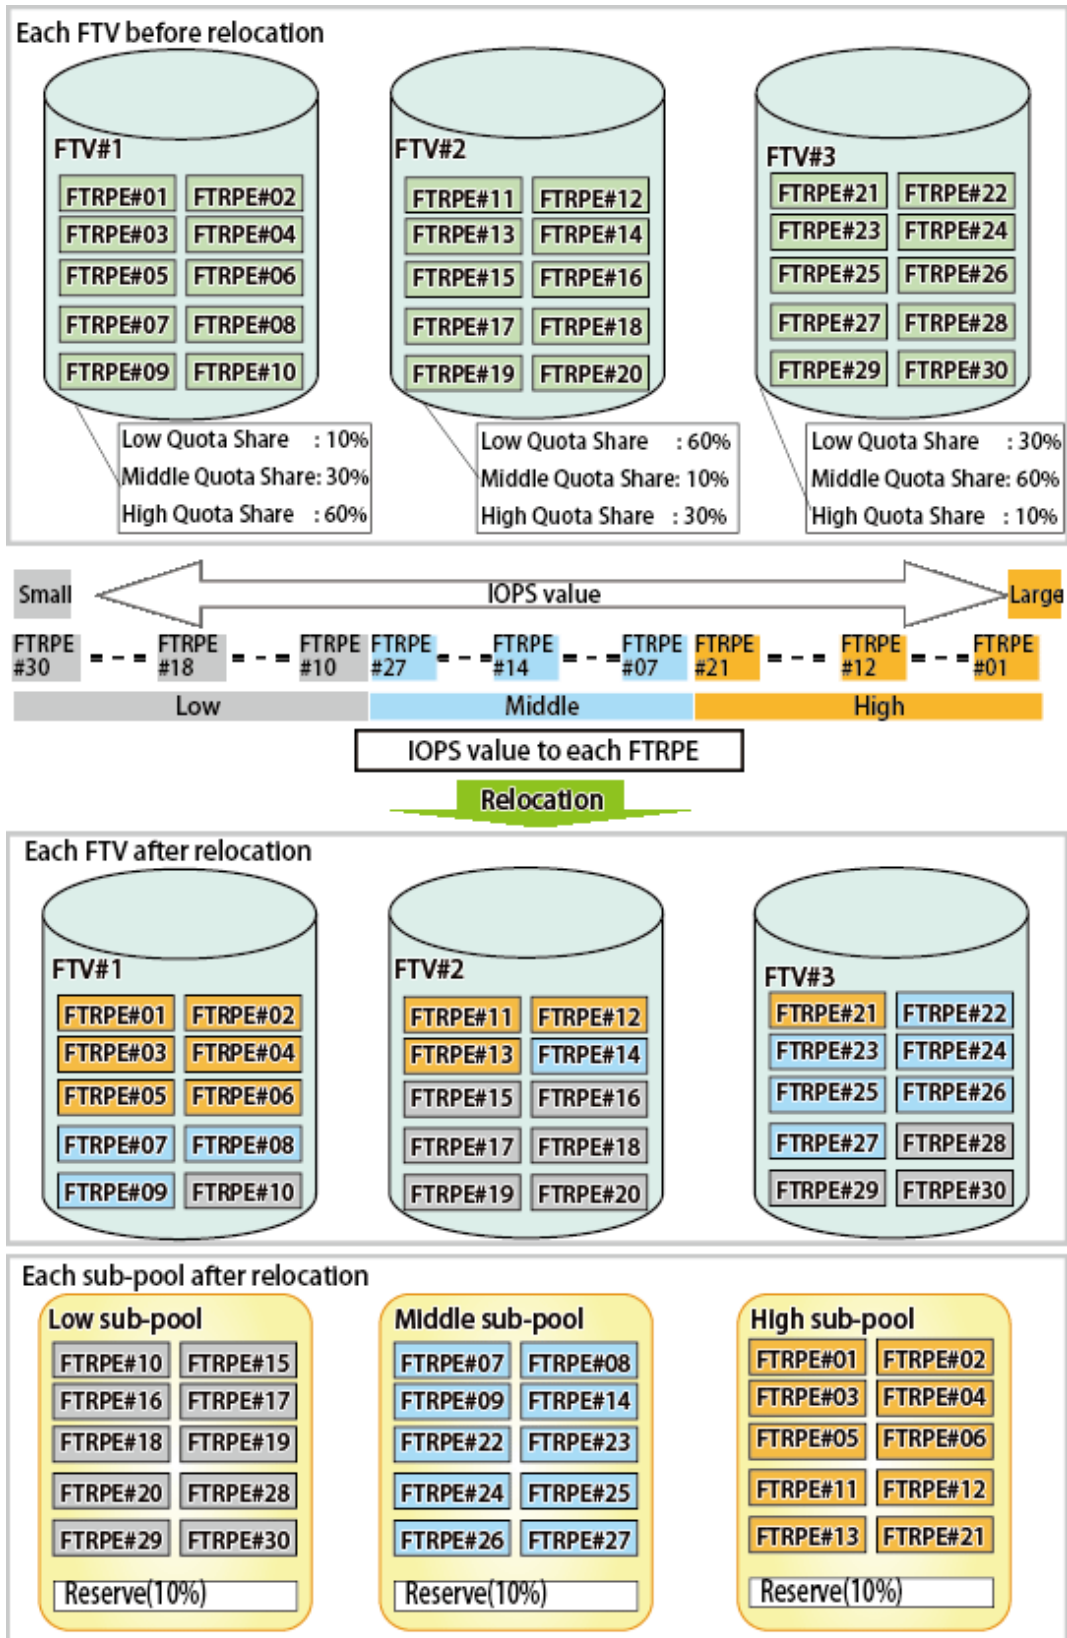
Each FTV before relocation

FTV#1
FTRPE#01 FTRPE#02
FTRPE#03 FTRPE#04
FTRPE#05 FTRPE#06
FTRPE#07 FTRPE#08
FTRPE#09 FTRPE#10

Low Quota Share : 10%
Middle Quota Share: 30%
High Quota Share : 60%

FTV#2
FTRPE#11 FTRPE#12
FTRPE#13 FTRPE#14
FTRPE#15 FTRPE#16
FTRPE#17 FTRPE#18
FTRPE#19 FTRPE#20

Low Quota Share : 60%
Middle Quota Share: 10%
High Quota Share : 30%

FTV#3
FTRPE#21 FTRPE#22
FTRPE#23 FTRPE#24
FTRPE#25 FTRPE#26
FTRPE#27 FTRPE#28
FTRPE#29 FTRPE#30

Low Quota Share : 30%
Middle Quota Share: 60%
High Quota Share : 10%

Small IOPS value Large

FTRPE #30 FTRPE #18 FTRPE #10 FTRPE #27 FTRPE #14 FTRPE #07 FTRPE #21 FTRPE #12 FTRPE #01

Low Middle High

IOPS value to each FTRPE

Relocation

Each FTV after relocation

FTV#1
FTRPE#01 FTRPE#02
FTRPE#03 FTRPE#04
FTRPE#05 FTRPE#06
FTRPE#07 FTRPE#08
FTRPE#09 FTRPE#10

FTV#2
FTRPE#11 FTRPE#12
FTRPE#13 FTRPE#14
FTRPE#15 FTRPE#16
FTRPE#17 FTRPE#18
FTRPE#19 FTRPE#20

FTV#3
FTRPE#21 FTRPE#22
FTRPE#23 FTRPE#24
FTRPE#25 FTRPE#26
FTRPE#27 FTRPE#28
FTRPE#29 FTRPE#30

Each sub-pool after relocation

Low sub-pool
FTRPE#10 FTRPE#15
FTRPE#16 FTRPE#17
FTRPE#18 FTRPE#19
FTRPE#20 FTRPE#28
FTRPE#29 FTRPE#30
Reserve(10%)

Middle sub-pool
FTRPE#07 FTRPE#08
FTRPE#09 FTRPE#14
FTRPE#22 FTRPE#23
FTRPE#24 FTRPE#25
FTRPE#26 FTRPE#27
Reserve(10%)

High sub-pool
FTRPE#01 FTRPE#02
FTRPE#03 FTRPE#04
FTRPE#05 FTRPE#06
FTRPE#11 FTRPE#12
FTRPE#13 FTRPE#21
Reserve(10%)